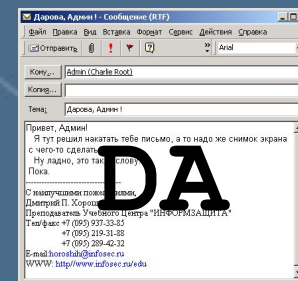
Дарова, Админ! - Сообщение (RTF)

Файл Правка Вид Вставка Формат Сервис Действия Справка

Отправить Arial

Кому... Admin (Charlie Root)

Копия...

Тема: Дарова, Админ !

Привет, Админ!
Я тут решил накатать тебе письмо, а то надо же снимок экрана с чего-то сделать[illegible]
Ну ладно, это так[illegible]слову.
Пока.

DA

С наилучшими поже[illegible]ями,
Дмитрий П. Хороше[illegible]
Преподаватель Учебного Центра "ИНФОРМЗАЩИТА"
Тел/факс +7 (095) 937-33-85
+7 (095) 219-31-88
+7 (095) 289-42-32
E-mail:horoshih@infosec.ru
WWW: http://www.infosec.ru/edu